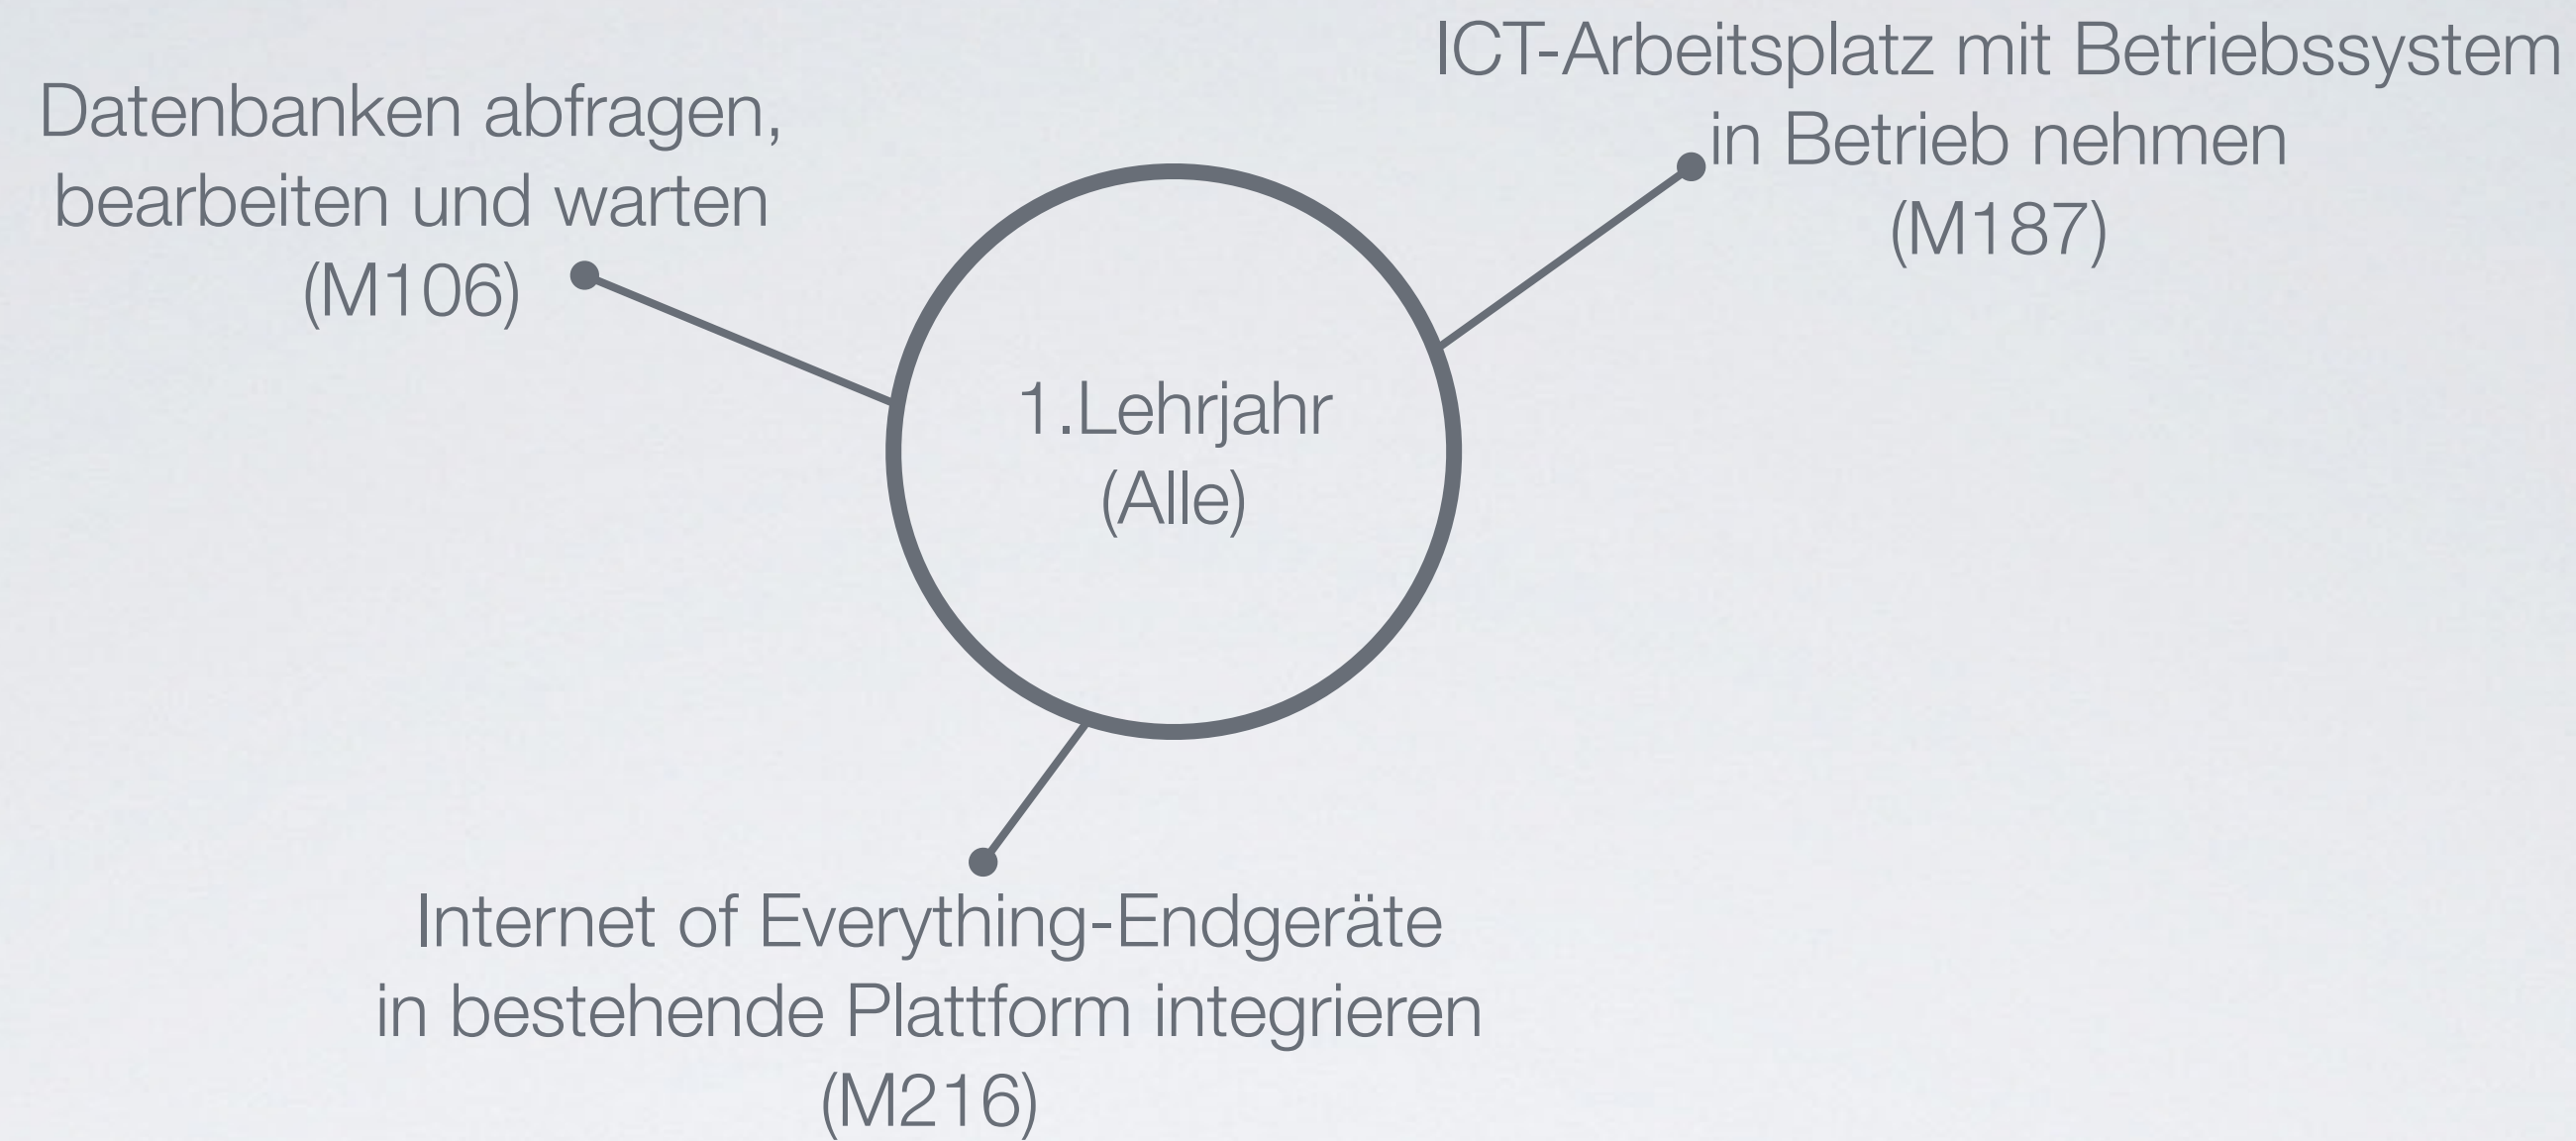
Datenbanken abfragen, bearbeiten und warten (M106)

ICT-Arbeitsplatz mit Betriebssystem in Betrieb nehmen (M187)

1.Lehrjahr (Alle)

Internet of Everything-Endgeräte in bestehende Plattform integrieren (M216)